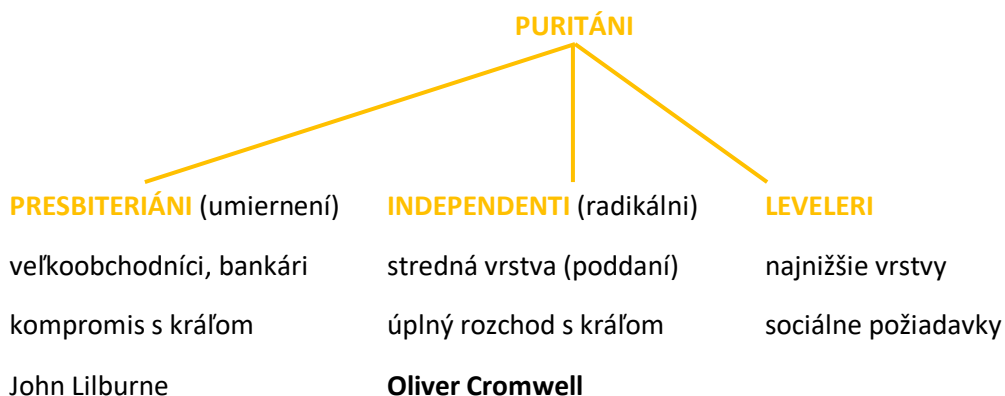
PURITÁNI

PRESBITERIÁNI (umiernení)
veľkoobchodníci, bankári
kompromis s kráľom
John Lilburne

INDEPENDENTI (radikálni)
stredná vrstva (poddaní)
úplný rozchod s kráľom
**Oliver Cromwell**

LEVELERI
najnižšie vrstvy
sociálne požiadavky